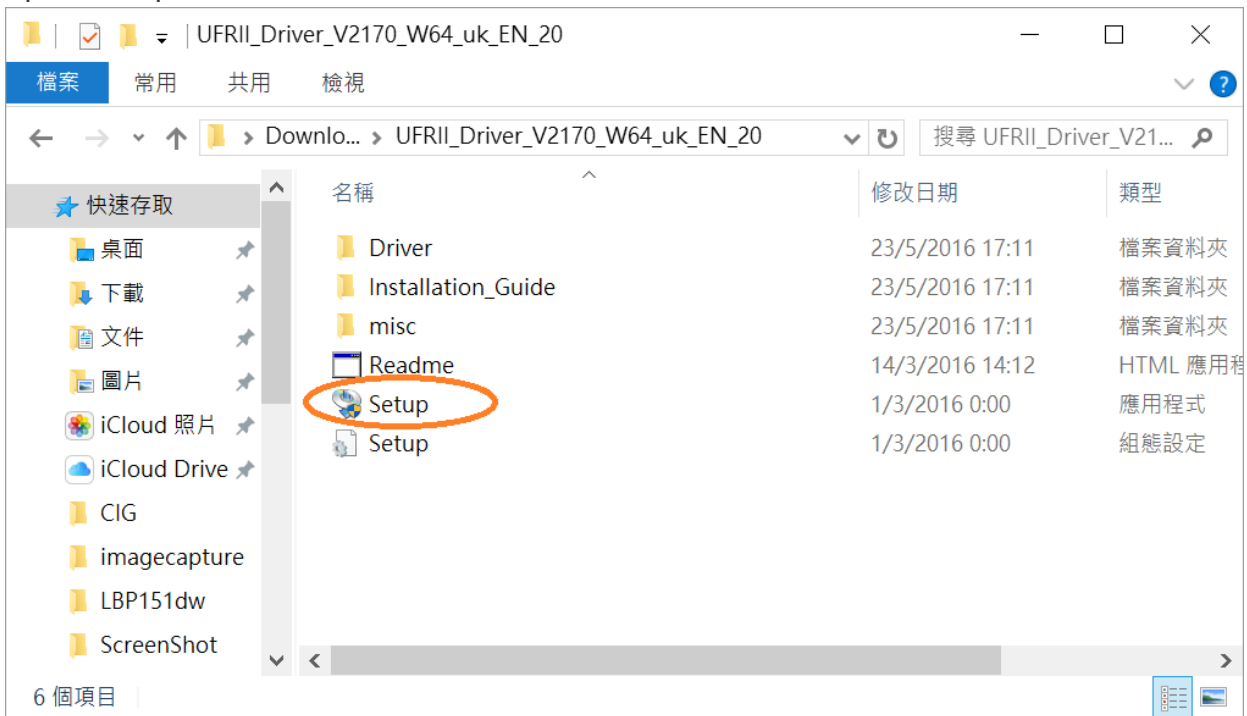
UFRII_Driver_V2170_W64_uk_EN_20

檔案 常用 共用 檢視

Downlo... > UFRII_Driver_V2170_W64_uk_EN_20

搜尋 UFRII_Driver_V21...

快速存取
桌面
下載
文件
圖片
iCloud 照片
iCloud Drive
CIG
imagecapture
LBP151dw
ScreenShot

| 名稱 | 修改日期 | 類型 |
|---|---|---|
| Driver | 23/5/2016 17:11 | 檔案資料夾 |
| Installation_Guide | 23/5/2016 17:11 | 檔案資料夾 |
| misc | 23/5/2016 17:11 | 檔案資料夾 |
| Readme | 14/3/2016 14:12 | HTML 應用程 |
| Setup | 1/3/2016 0:00 | 應用程式 |
| Setup | 1/3/2016 0:00 | 組態設定 |

6 個項目